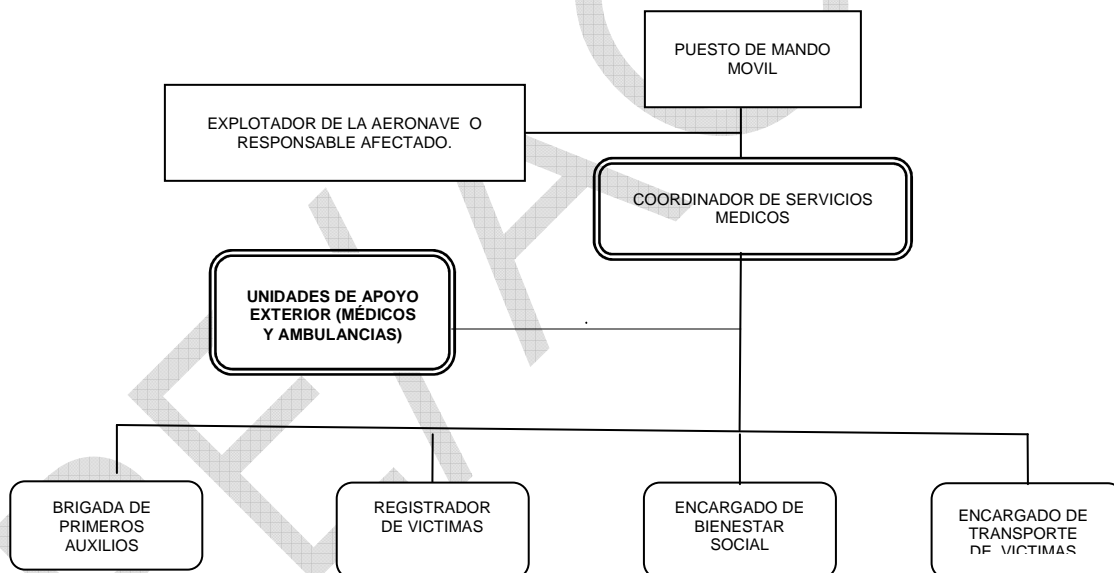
PUESTO DE MANDO MOVIL

EXPLOTADOR DE LA AERONAVE O RESPONSABLE AFECTADO.

COORDINADOR DE SERVICIOS MEDICOS

UNIDADES DE APOYO EXTERIOR (MÉDICOS Y AMBULANCIAS)

BRIGADA DE PRIMEROS AUXILIOS

REGISTRADOR DE VICTIMAS

ENCARGADO DE BIENESTAR SOCIAL

ENCARGADO DE TRANSPORTE DE VICTIMAS